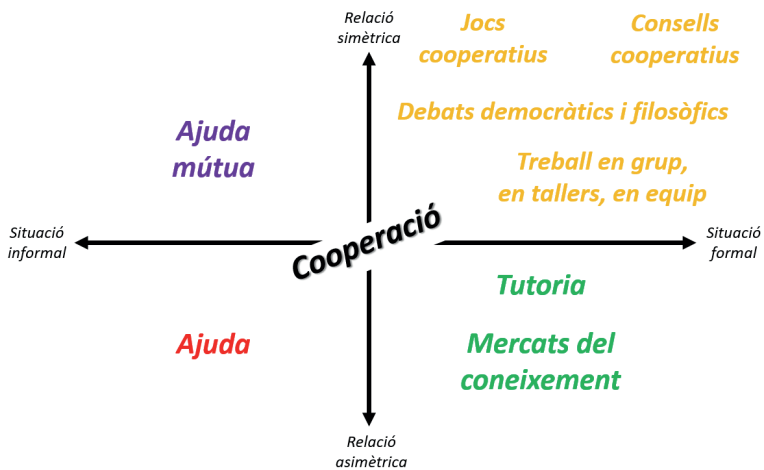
Relació simètrica

Jocs cooperatius

Consells cooperatius

Debats democràtics i filosòfics

Ajuda mútua

Treball en grup, en tallers, en equip

Situació informal

Cooperació

Situació formal

Tutoria

Ajuda

Mercats del coneixement

Relació asimètrica